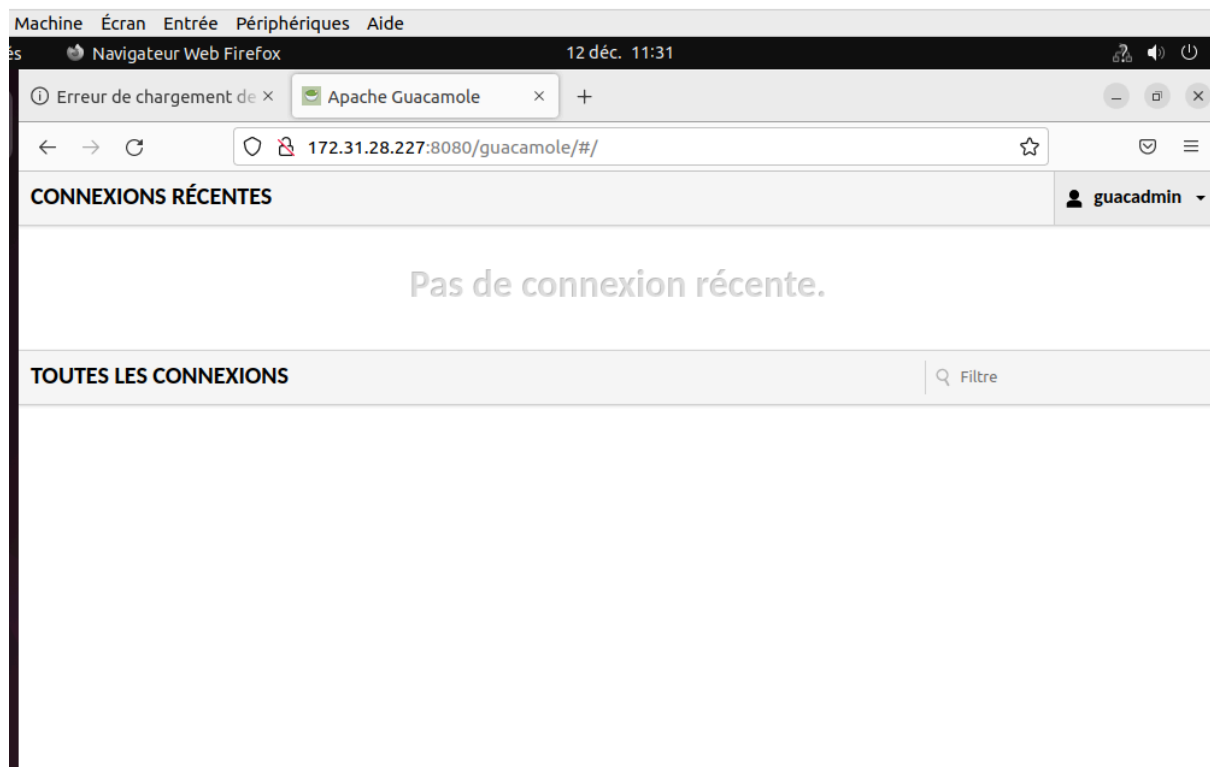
Machine Écran Entrée Périphériques Aide

és Navigateur Web Firefox 12 déc. 11:31

Erreur de chargement de × Apache Guacamole × +

172.31.28.227:8080/guacamole/#/

CONNEXIONS RÉCENTES

guacadmin

Pas de connexion récente.

TOUTES LES CONNEXIONS

Filtre